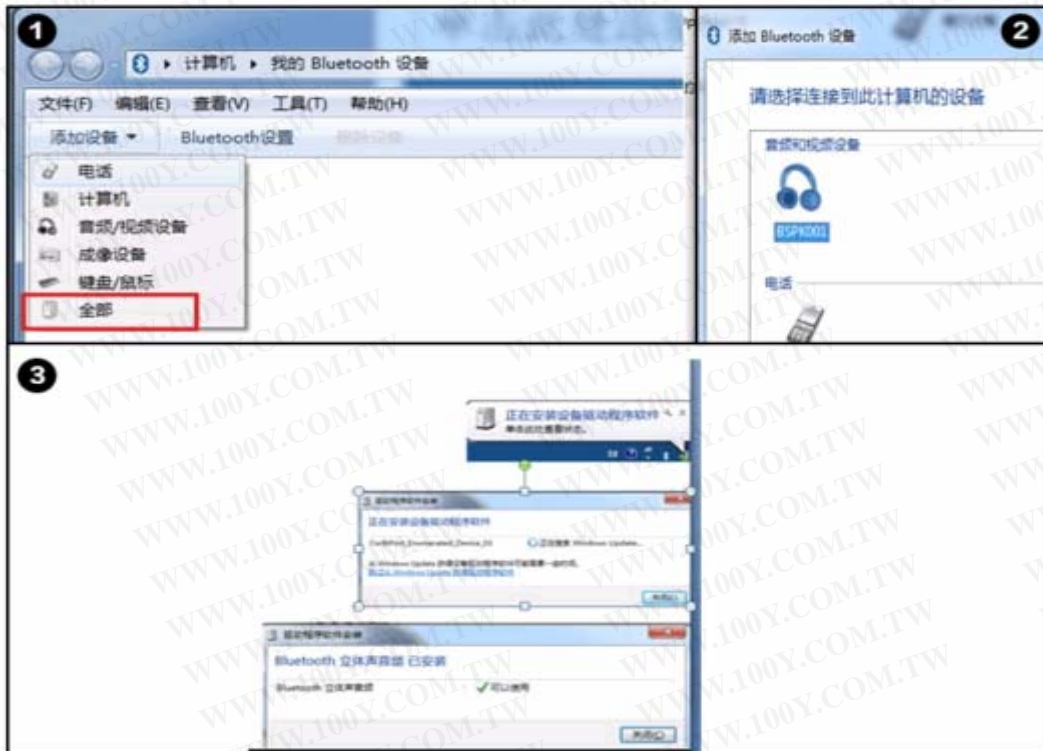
1

计算机 ▸ 我的 Bluetooth 设备

文件(F) 编辑(E) 查看(V) 工具(T) 帮助(H)

添加设备 ▾ Bluetooth设置

电话
计算机
音频/视频设备
成像设备
键盘/鼠标
全部

2

添加 Bluetooth 设备

请选择连接到此计算机的设备

音频和视频设备

BSPK001

电话

3

正在安装设备驱动程序软件
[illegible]

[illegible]
正在安装设备驱动程序软件
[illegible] 正在搜索 Windows Update...
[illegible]
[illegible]

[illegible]
Bluetooth 立体声音频 已安装
Bluetooth 立体声音频 ✓可以使用
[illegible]

WWW.100Y.COM.TW